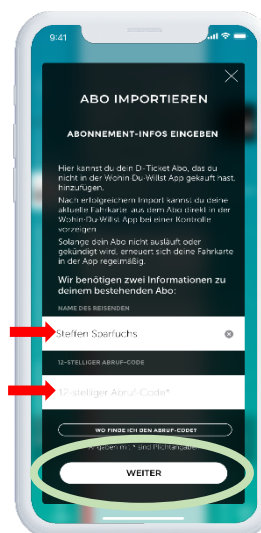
9:41

ABO IMPORTIEREN

ABONNEMENT-INFOS EINGEBEN

Hier kannst du dein D-Ticket Abo, das du nicht in der Wohin Du Willst App gekauft hast, hinzufügen.

Nach erfolgreichem Import kannst du deine aktuelle Fahrkarte aus dem Abo direkt in der Wohin-Du-Willst App bei einer Kontrolle vorzeigen.

Solange dein Abo nicht ausläuft oder gekündigt wird, erneuert sich deine Fahrkarte in der App regelmäßig.

Wir benötigen zwei Informationen zu deinem bestehenden Abo:

NAME DES REISENDEN

Steffen Sparfuchs

12-STELLIGER ABRUF-CODE

12-stelliger Abruf-Code*

WO FINDE ICH DEN ABRUF-CODE?

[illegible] * sind Pflichtangaben

WEITER